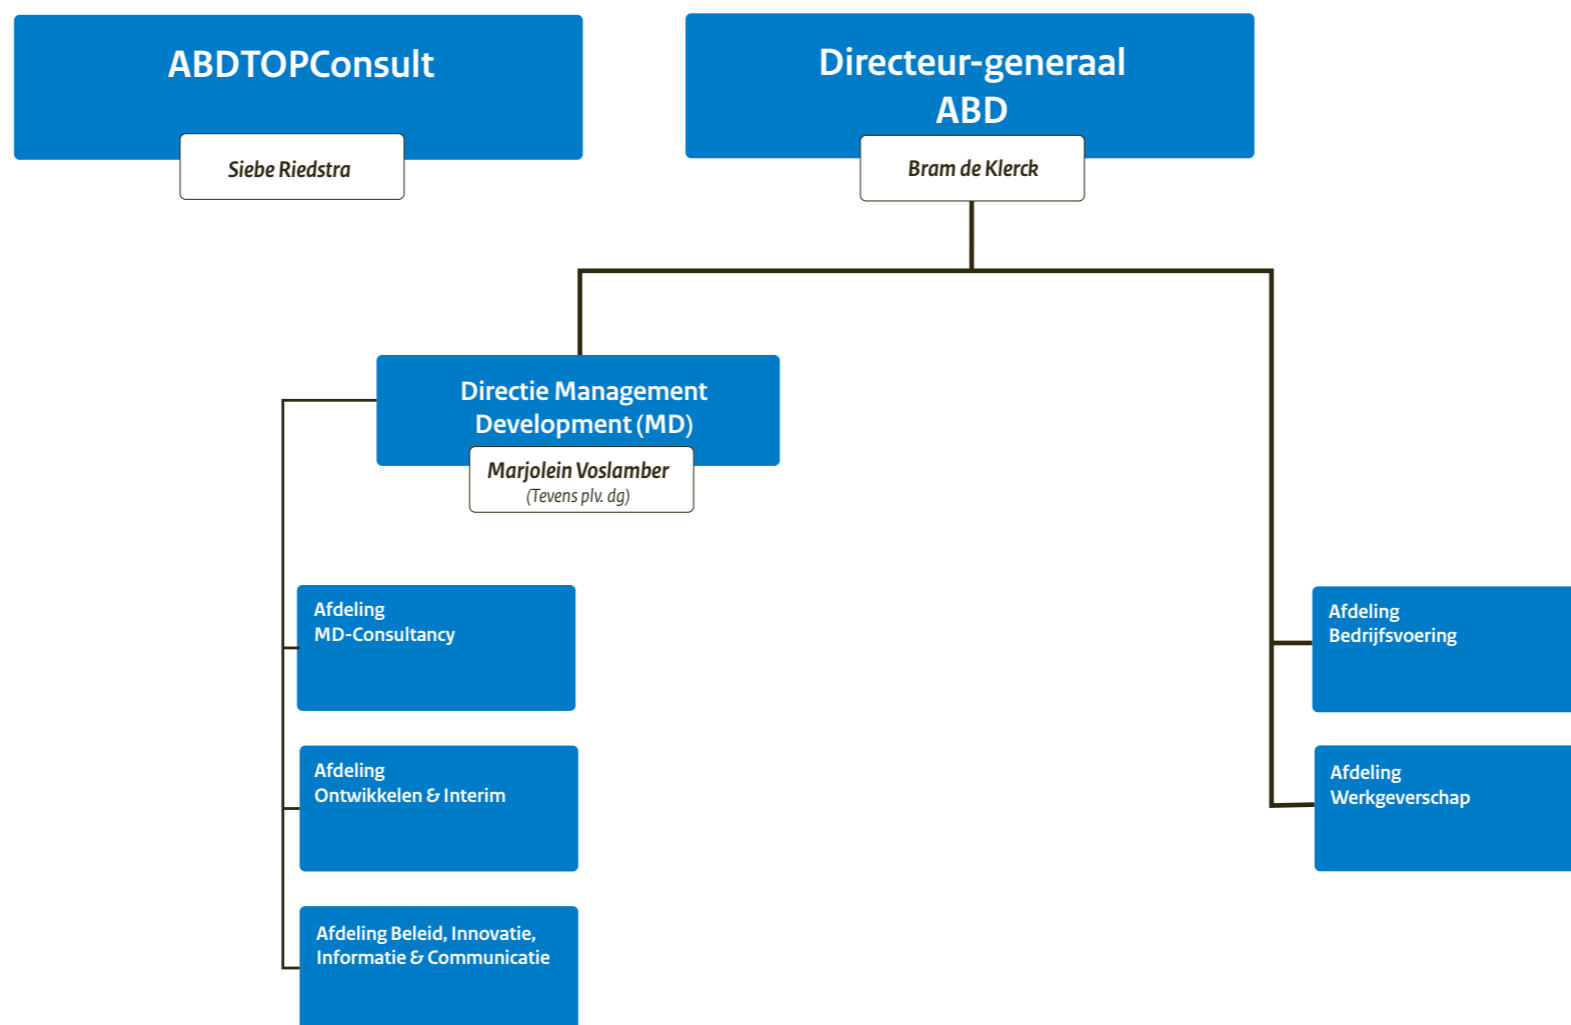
ABDTOPConsult

Siebe Riedstra

Directeur-generaal ABD

Bram de Klerck

Directie Management Development (MD)

Marjolein Voslamber
(Tevens plv. dg)

Afdeling MD-Consultancy

Afdeling Ontwikkelen & Interim

Afdeling Beleid, Innovatie, Informatie & Communicatie

Afdeling Bedrijfsvoering

Afdeling Werkgeverschap